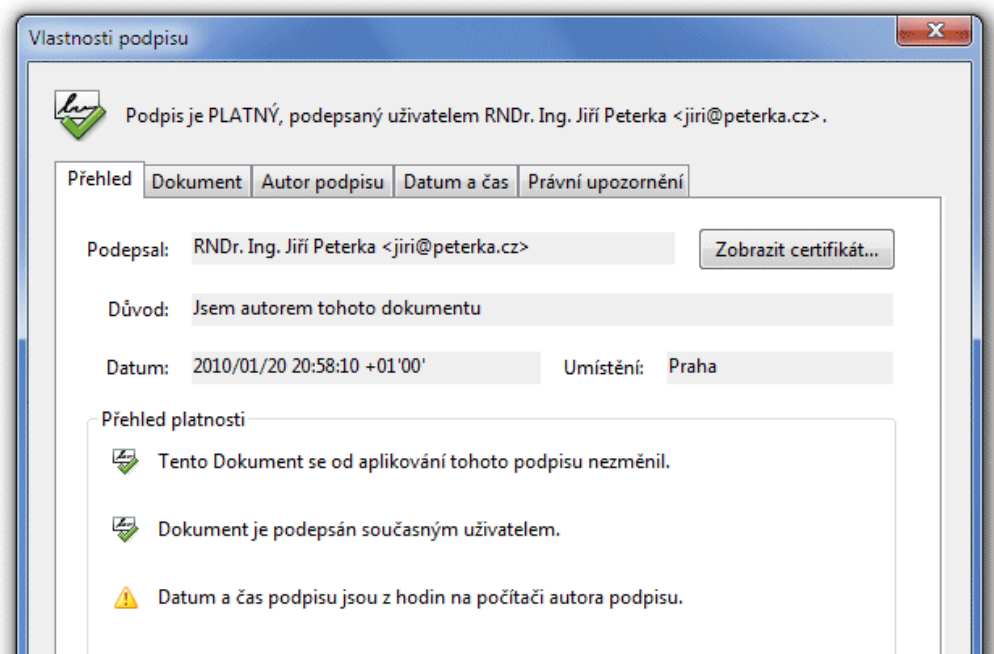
Vastnosti podpisu

X

Podpis je PLATNÝ, podepsaný uživatelem RNDr. Ing. Jiří Peterka <jiri@peterka.cz>.

Přehled | Dokument | Autor podpisu | Datum a čas | Právní upozornění

Podepsal: RNDr. Ing. Jiří Peterka <jiri@peterka.cz>

Zobrazit certifikát...

Důvod: Jsem autorem tohoto dokumentu

Datum: 2010/01/20 20:58:10 +01'00'

Umístění: Praha

Přehled platnosti

Tento Dokument se od aplikování tohoto podpisu nezměnil.

Dokument je podepsán současným uživatelem.

Datum a čas podpisu jsou z hodin na počítači autora podpisu.